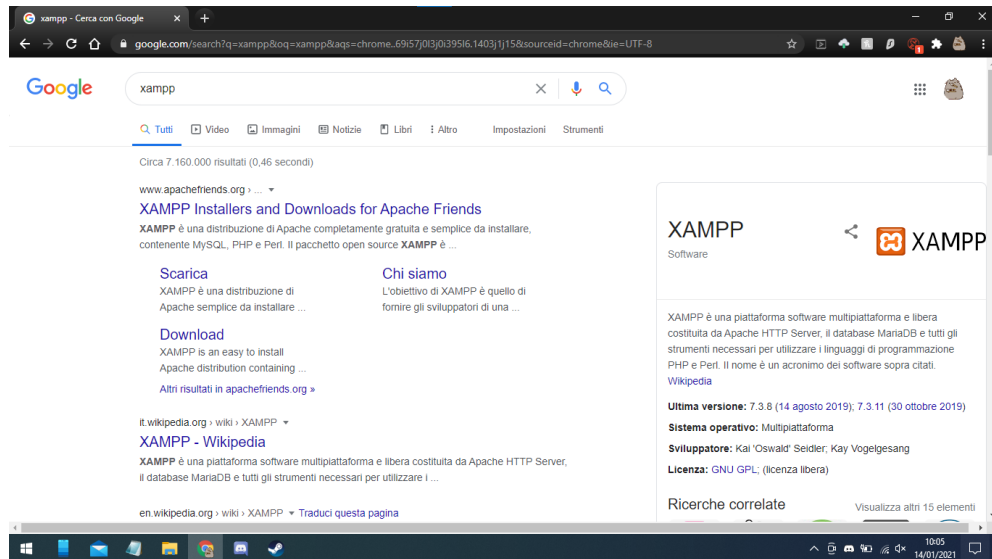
xampp - Cerca con Google ×
+

google.com/search?q=xampp&oq=xampp&aqs=chrome..69i57j0l3j0i395l6.1403j1j15&sourceid=chrome&ie=UTF-8

Google

xampp

Tutti Video Immagini Notizie Libri Altro Impostazioni Strumenti

Circa 7.160.000 risultati (0,46 secondi)

www.apachefriends.org › ...

XAMPP Installers and Downloads for Apache Friends

**XAMPP** è una distribuzione di Apache completamente gratuita e semplice da installare, contenente MySQL, PHP e Perl. Il pacchetto open source **XAMPP** è ...

Scarica
XAMPP è una distribuzione di Apache semplice da installare ...

Chi siamo
L'obiettivo di XAMPP è quello di fornire gli sviluppatori di una ...

Download
XAMPP is an easy to install Apache distribution containing ...

Altri risultati in apachefriends.org »

it.wikipedia.org › wiki › XAMPP

XAMPP - Wikipedia

**XAMPP** è una piattaforma software multipiattaforma e libera costituita da Apache HTTP Server, il database MariaDB e tutti gli strumenti necessari per utilizzare i ...

en.wikipedia.org › wiki › XAMPP Traduci questa pagina

XAMPP
Software

XAMPP

XAMPP è una piattaforma software multipiattaforma e libera costituita da Apache HTTP Server, il database MariaDB e tutti gli strumenti necessari per utilizzare i linguaggi di programmazione PHP e Perl. Il nome è un acronimo dei software sopra citati. Wikipedia

**Ultima versione:** 7.3.8 (14 agosto 2019); 7.3.11 (30 ottobre 2019)

**Sistema operativo:** Multipiattaforma

**Sviluppatore:** Kai 'Oswald' Seidler; Kay Vogelgesang

**Licenza:** GNU GPL; (licenza libera)

Ricerche correlate

Visualizza altri 15 elementi

10:05
14/01/2021